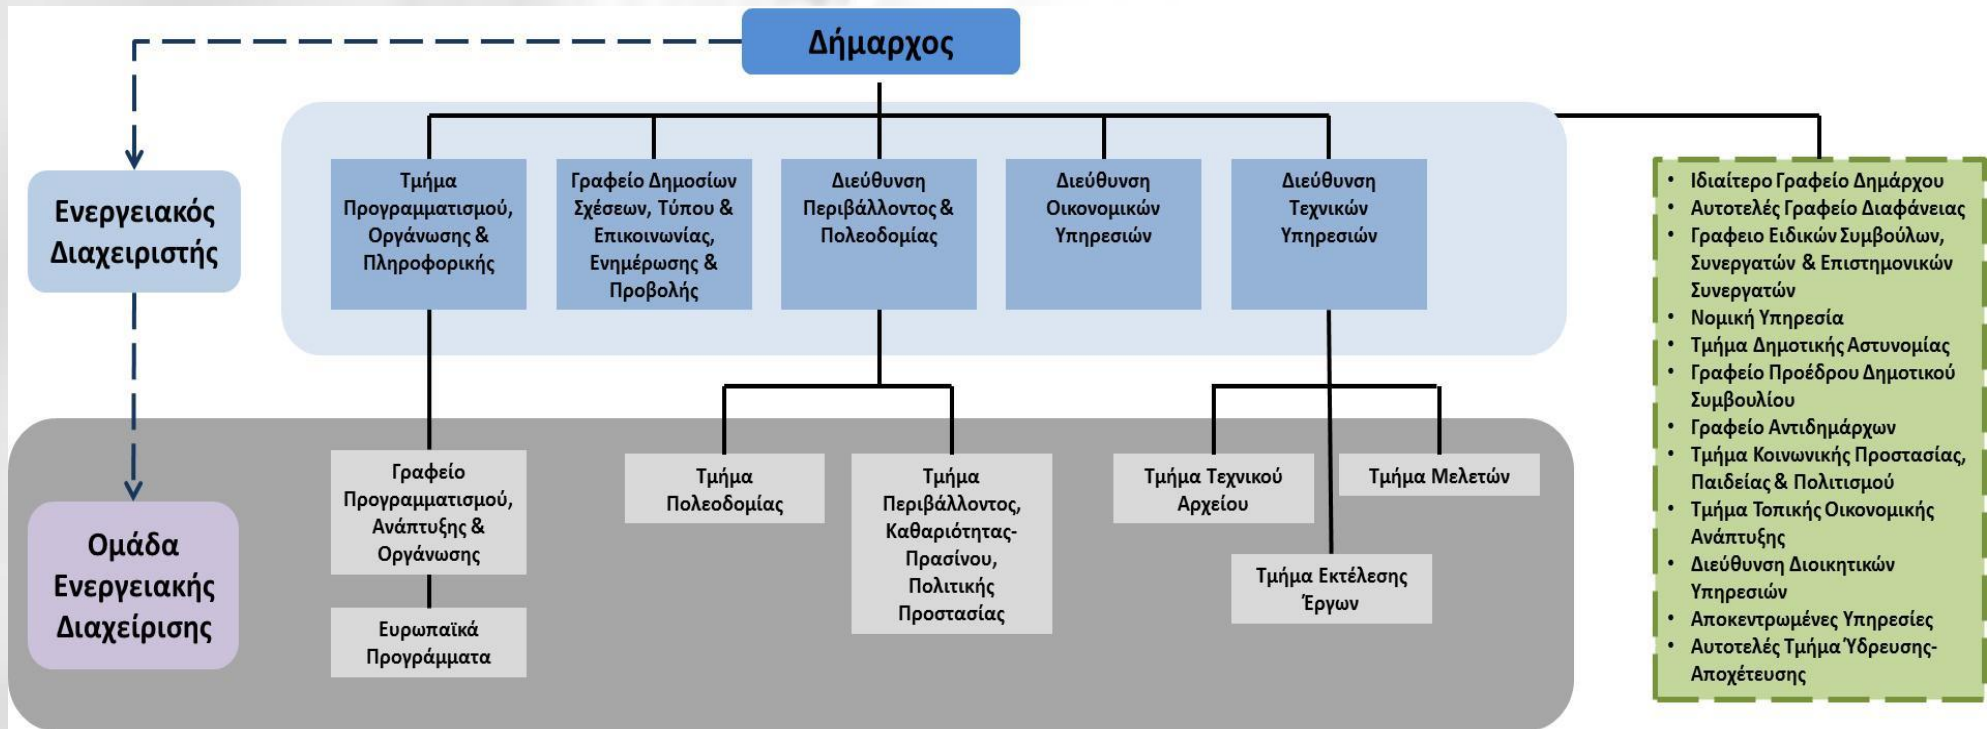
Δήμαρχος

Ενεργειακός Διαχειριστής

Ομάδα Ενεργειακής Διαχείρισης

Τμήμα Προγραμματισμού, Οργάνωσης & Πληροφορικής

Γραφείο Δημοσίων Σχέσεων, Τύπου & Επικοινωνίας, Ενημέρωσης & Προβολής

Διεύθυνση Περιβάλλοντος & Πολεοδομίας

Διεύθυνση Οικονομικών Υπηρεσιών

Διεύθυνση Τεχνικών Υπηρεσιών

Γραφείο Προγραμματισμού, Ανάπτυξης & Οργάνωσης

Ευρωπαϊκά Προγράμματα

Τμήμα Πολεοδομίας

Τμήμα Περιβάλλοντος, Καθαριότητας-Πρασίνου, Πολιτικής Προστασίας

Τμήμα Τεχνικού Αρχείου

Τμήμα Μελετών

Τμήμα Εκτέλεσης Έργων

- Ιδιαίτερο Γραφείο Δημάρχου
- Αυτοτελές Γραφείο Διαφάνειας
- Γραφειο Ειδικών Συμβούλων, Συνεργατών & Επιστημονικών Συνεργατών
- Νομική Υπηρεσία
- Τμήμα Δημοτικής Αστυνομίας
- Γραφείο Προέδρου Δημοτικού Συμβουλίου
- Γραφείο Αντιδημάρχων
- Τμήμα Κοινωνικής Προστασίας, Παιδείας & Πολιτισμού
- Τμήμα Τοπικής Οικονομικής Ανάπτυξης
- Διεύθυνση Διοικητικών Υπηρεσιών
- Αποκεντρωμένες Υπηρεσίες
- Αυτοτελές Τμήμα Ύδρευσης-Αποχέτευσης